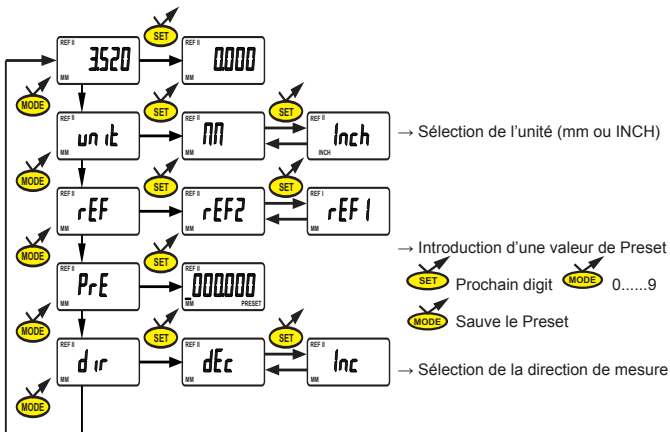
SET
REF II
3.520
MM
REF II
0.000
MODE
SET
SET
REF II
unit
MM
REF II
MM
MM
Inch
INCH
→ Sélection de l'unité (mm ou INCH)
MODE
SET
SET
REF II
rEF
MM
REF II
rEF2
MM
REF I
rEF1
MODE
SET
REF II
PrE
MM
000.000
MM
PRESET
→ Introduction d'une valeur de Preset
SET Prochain digit MODE 0......9
MODE Sauve le Preset
MODE
SET
SET
REF II
dir
MM
REF II
dEc
MM
REF II
Inc
→ Sélection de la direction de mesure
MODE